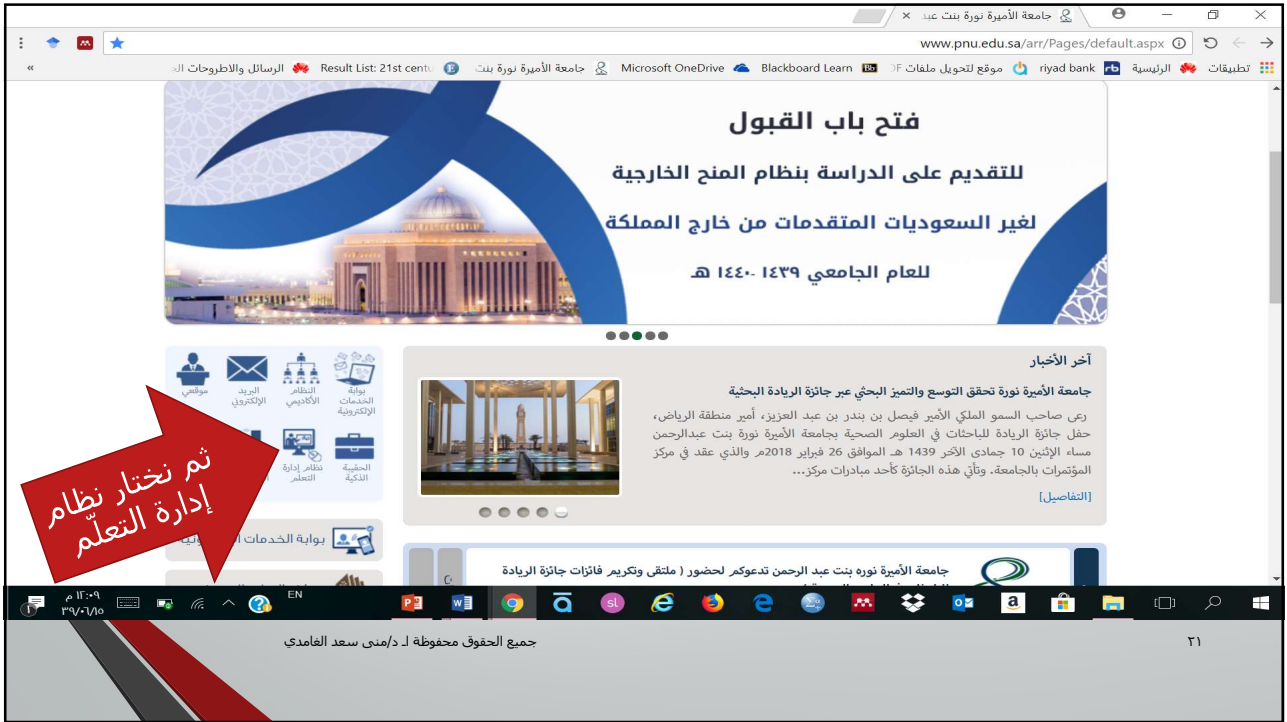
جامعة الأميرة نورة بنت عبد ×

www.pnu.edu.sa/arr/Pages/default.aspx

تطبيقات الرئيسية riyad bank موقع لتحويل ملفات PDF Blackboard Learn Microsoft OneDrive جامعة الأميرة نورة بنت Result List: 21st centu الرسائل والاطروحات الـ »

فتح باب القبول

للتقديم على الدراسة بنظام المنح الخارجية

لغير السعوديات المتقدمات من خارج المملكة

للعام الجامعي ١٤٣٩-١٤٤٠ هـ

آخر الأخبار

جامعة الأميرة نورة تحقق التوسع والتميز البحثي عبر جائزة الريادة البحثية

رعى صاحب السمو الملكي الأمير فيصل بن بندر بن عبد العزيز، أمير منطقة الرياض، حفل جائزة الريادة للباحثات في العلوم الصحية بجامعة الأميرة نورة بنت عبدالرحمن مساء الإثنين 10 جمادى الآخر 1439 هـ الموافق 26 فبراير 2018م والذي عقد في مركز المؤتمرات بالجامعة. وتأتي هذه الجائزة كأحد مبادرات مركز...

[التفاصيل]

بوابة الخدمات الإلكترونية

النظام الأكاديمي

البريد الإلكتروني

موظفي

الحقيبة الذكية

نظام إدارة التعلم

بوابة الخدمات

ثم نختار نظام إدارة التعلّم

جامعة الأميرة نوره بنت عبد الرحمن تدعوكم لحضور ( ملتقى وتكريم فائزات جائزة الريادة

EN

١٢:٠٩ م
٣٩/٠٦/١٥

جميع الحقوق محفوظة لـ د/منى سعد الغامدي

٢١